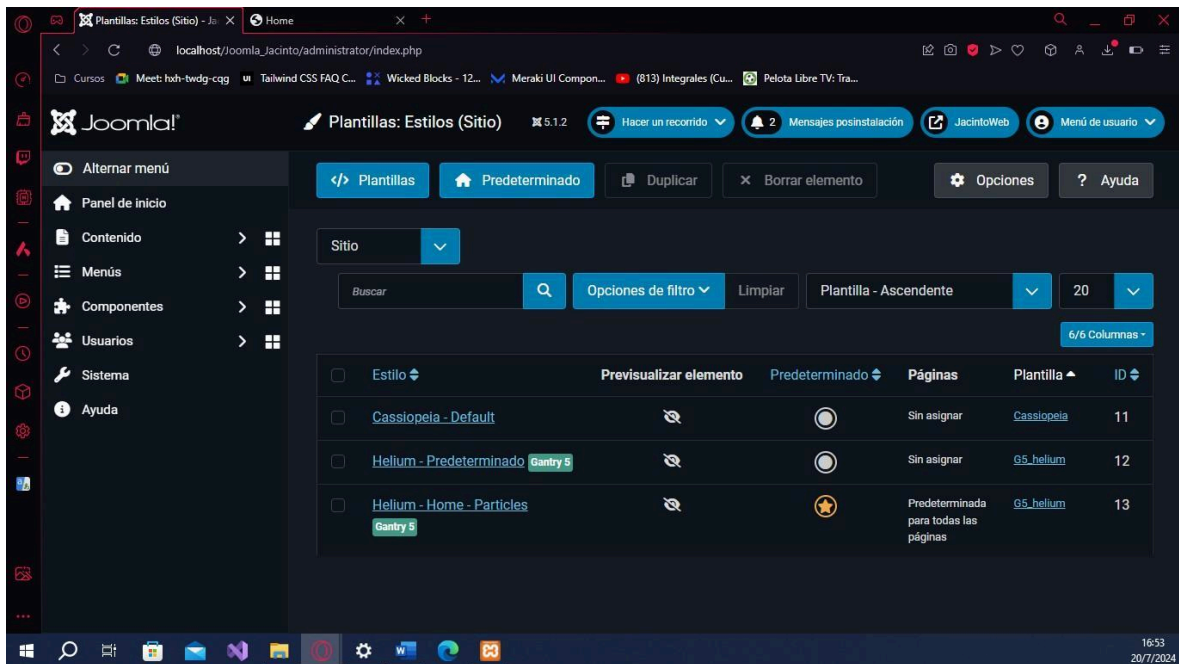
Plantillas: Estilos (Sitio) - Ja | Home

localhost/Joomla_Jacinto/administrator/index.php

Cursos | Meet: hxh-twdg-cqg | Tailwind CSS FAQ C... | Wicked Blocks - 12... | Meraki UI Compon... | (813) Integrales (Cu... | Pelota Libre TV: Tra...

Joomla!

Plantillas: Estilos (Sitio) 5.1.2 Hacer un recorrido 2 Mensajes posinstalación JacintoWeb Menú de usuario

Alternar menú
Panel de inicio
Contenido
Menús
Componentes
Usuarios
Sistema
Ayuda

</> Plantillas | Predeterminado | Duplicar | × Borrar elemento | Opciones | ? Ayuda

Sitio

Buscar | Opciones de filtro | Limpiar | Plantilla - Ascendente | 20

6/6 Columnas

| Estilo | Previsualizar elemento | Predeterminado | Páginas | Plantilla | ID |
|---|---|---|---|---|---|
| Cassiopeia - Default | | | Sin asignar | Cassiopeia | 11 |
| Helium - Predeterminado Gantry 5 | | | Sin asignar | G5_helium | 12 |
| Helium - Home - Particles Gantry 5 | | | Predeterminada para todas las páginas | G5_helium | 13 |

16:53
20/7/2024